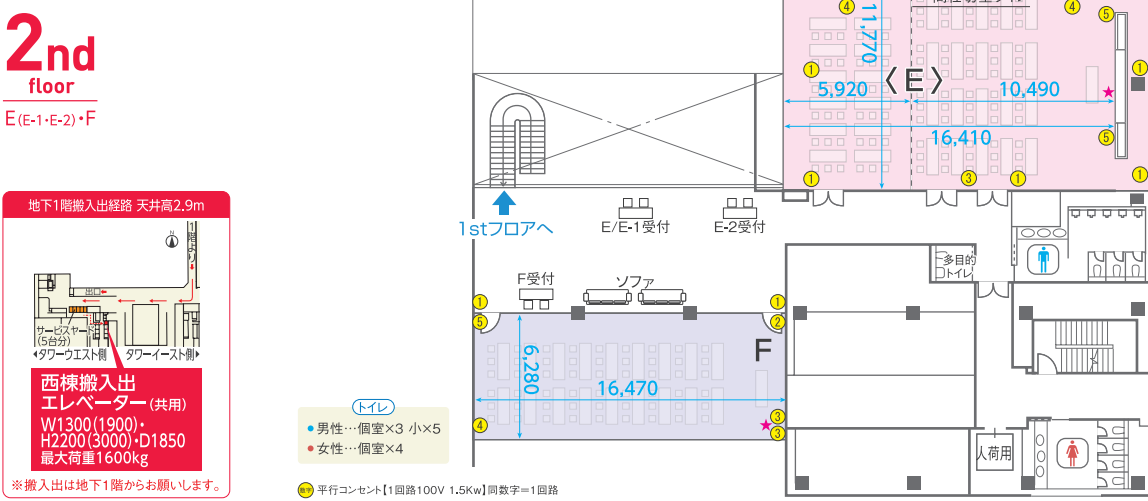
2nd floor
E(E-1・E-2)・F

地下1階搬入出経路 天井高2.9m

出口
サービスヤード
(5台分)
タワーウエスト側
タワーイースト側

西棟搬入出
エレベーター(共用)
W1300(1900)・
H2200(3000)・D1850
最大荷重1600kg

※搬入出は地下1階からお願いします。

1stフロアへ
E/E-1受付
E-2受付
F受付
ソファ

11,770
5,920
〈E〉
10,490
16,410

6,280
16,470
F

多目的トイレ
人荷用

トイレ
● 男性…個室×3 小×5
● 女性…個室×4

数字 平行コンセント【1回路100V 1.5Kw】同数字＝1回路

① ① ① ① ① ① ① ① ③ ③ ③ ③ ④ ④ ④ ⑤ ⑤ ⑤ ② ①